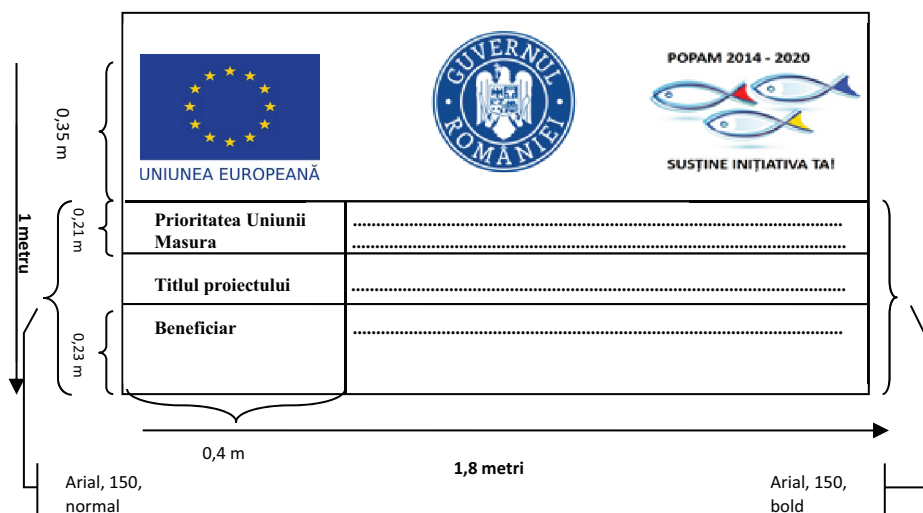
UNIUNEA EUROPEANĂ

GUVERNUL ROMÂNIEI

POPAM 2014 - 2020

SUSȚINE INIȚIATIVA TA!

0,35 m

0,21 m

0,23 m

1 metru

| Prioritatea Uniunii Masura | .......................................................................... .......................................................................... |
|---|---|
| Titlul proiectului | .......................................................................... |
| Beneficiar | .......................................................................... |

0,4 m

1,8 metri

Arial, 150, normal

Arial, 150, bold